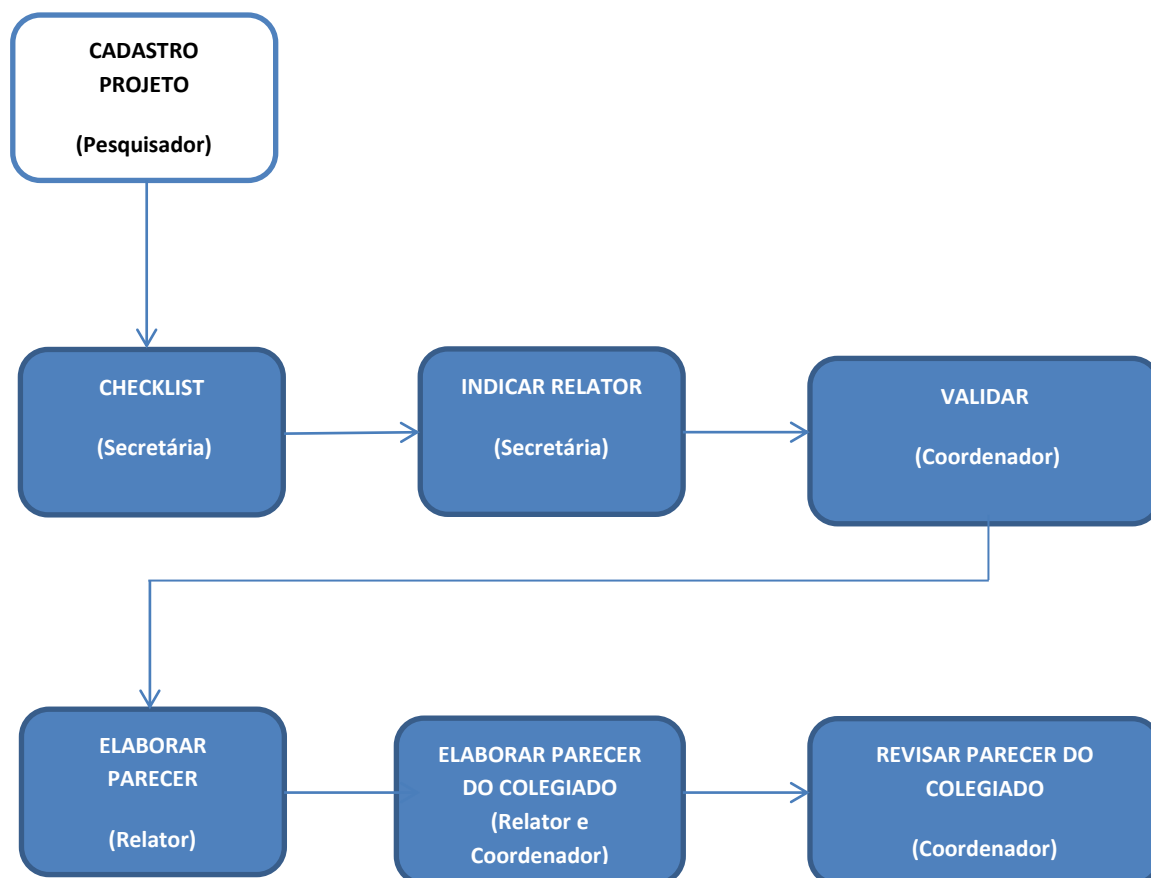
CADASTRO PROJETO

(Pesquisador)

CHECKLIST

(Secretária)

INDICAR RELATOR

(Secretária)

VALIDAR

(Coordenador)

ELABORAR PARECER

(Relator)

ELABORAR PARECER DO COLEGIADO

(Relator e Coordenador)

REVISAR PARECER DO COLEGIADO

(Coordenador)